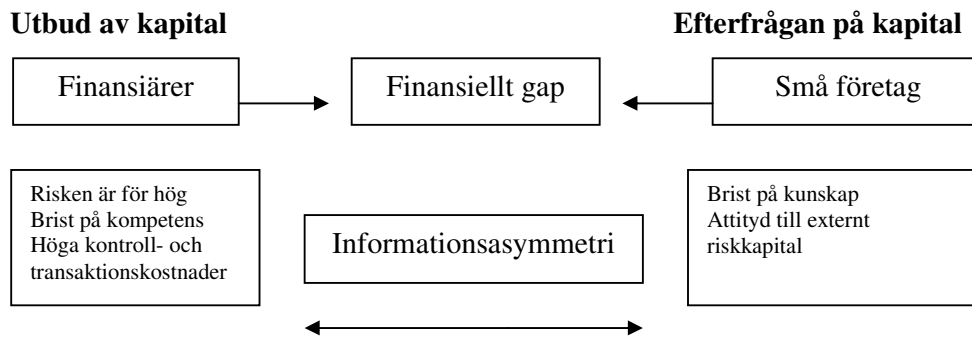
Utbud av kapital

Efterfrågan på kapital

Finansiärer

Finansiellt gap

Små företag

Risken är för hög
Brist på kompetens
Höga kontroll- och transaktionskostnader

Informationsasymmetri

Brist på kunskap
Attityd till externt riskkapital